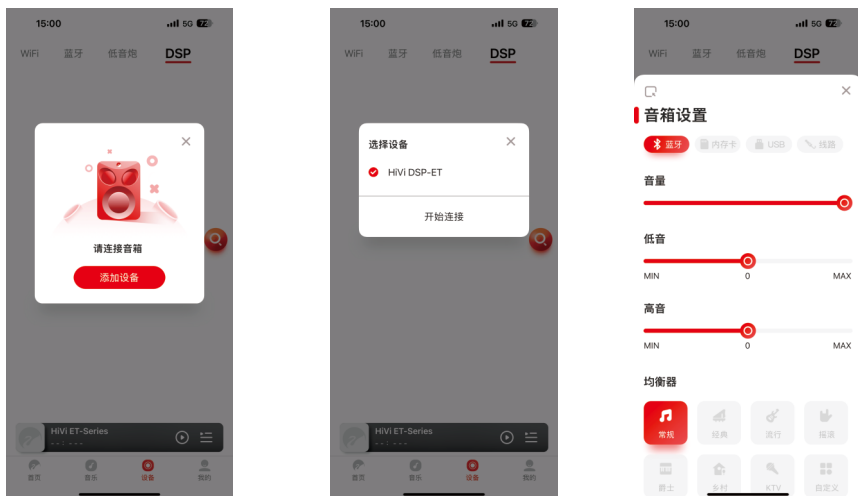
15:00 5G 72

WiFi 蓝牙 低音炮 DSP

请连接音箱

添加设备

HiVi ET-Series

首页 音乐 设备 我的

15:00 5G 72

WiFi 蓝牙 低音炮 DSP

选择设备

HiVi DSP-ET

开始连接

HiVi ET-Series

首页 音乐 设备 我的

15:00 5G 72

WiFi 蓝牙 低音炮 DSP

音箱设置

蓝牙 内存卡 USB 线路

音量

低音

MIN 0 MAX

高音

MIN 0 MAX

均衡器

常规 经典 流行 摇滚

爵士 乡村 KTV 自定义